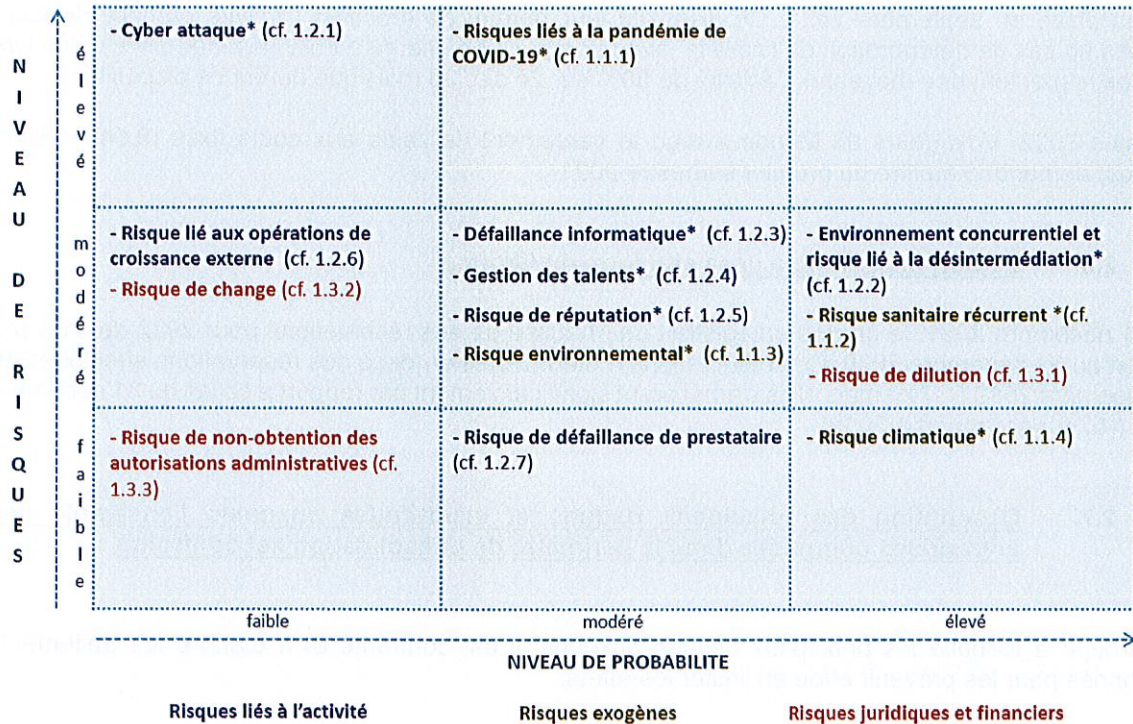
NIVEAU DE RISQUES

| | faible | modéré | élevé |
|---|---|---|---|
| élevé | - Cyber attaque* (cf. 1.2.1) | - Risques liés à la pandémie de COVID-19* (cf. 1.1.1) | |
| modéré | - Risque lié aux opérations de croissance externe (cf. 1.2.6)<br>- Risque de change (cf. 1.3.2) | - Défaillance informatique* (cf. 1.2.3)<br>- Gestion des talents* (cf. 1.2.4)<br>- Risque de réputation* (cf. 1.2.5)<br>- Risque environnemental* (cf. 1.1.3) | - Environnement concurrentiel et risque lié à la désintermédiation* (cf. 1.2.2)<br>- Risque sanitaire récurrent *(cf. 1.1.2)<br>- Risque de dilution (cf. 1.3.1) |
| faible | - Risque de non-obtention des autorisations administratives (cf. 1.3.3) | - Risque de défaillance de prestataire (cf. 1.2.7) | - Risque climatique* (cf. 1.1.4) |

NIVEAU DE PROBABILITE

Risques liés à l'activité    Risques exogènes    Risques juridiques et financiers